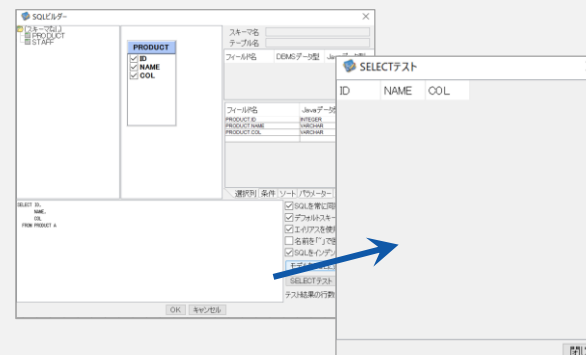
SQLビルダー

[スキーマなし]
PRODUCT
STAFF

PRODUCT
ID
NAME
COL

スキーマ名
テーブル名

フィールド名 | DBMSデータ型 | Ja

| フィールド名 | Javaデータ |
|---|---|
| PRODUCT.ID | INTEGER |
| PRODUCT.NAME | VARCHAR |
| PRODUCT.COL | VARCHAR |

選択列 条件 ソート パラメーター

SELECT ID,
NAME,
COL
FROM PRODUCT A

SQLを常に同
デフォルトスキー
エリアスを使用
名前を「"」で
SQLをインデ

SELECTテスト
テスト結果の行数

OK キャンセル

SELECTテスト

| ID | NAME | COL |
|---|---|---|

閉